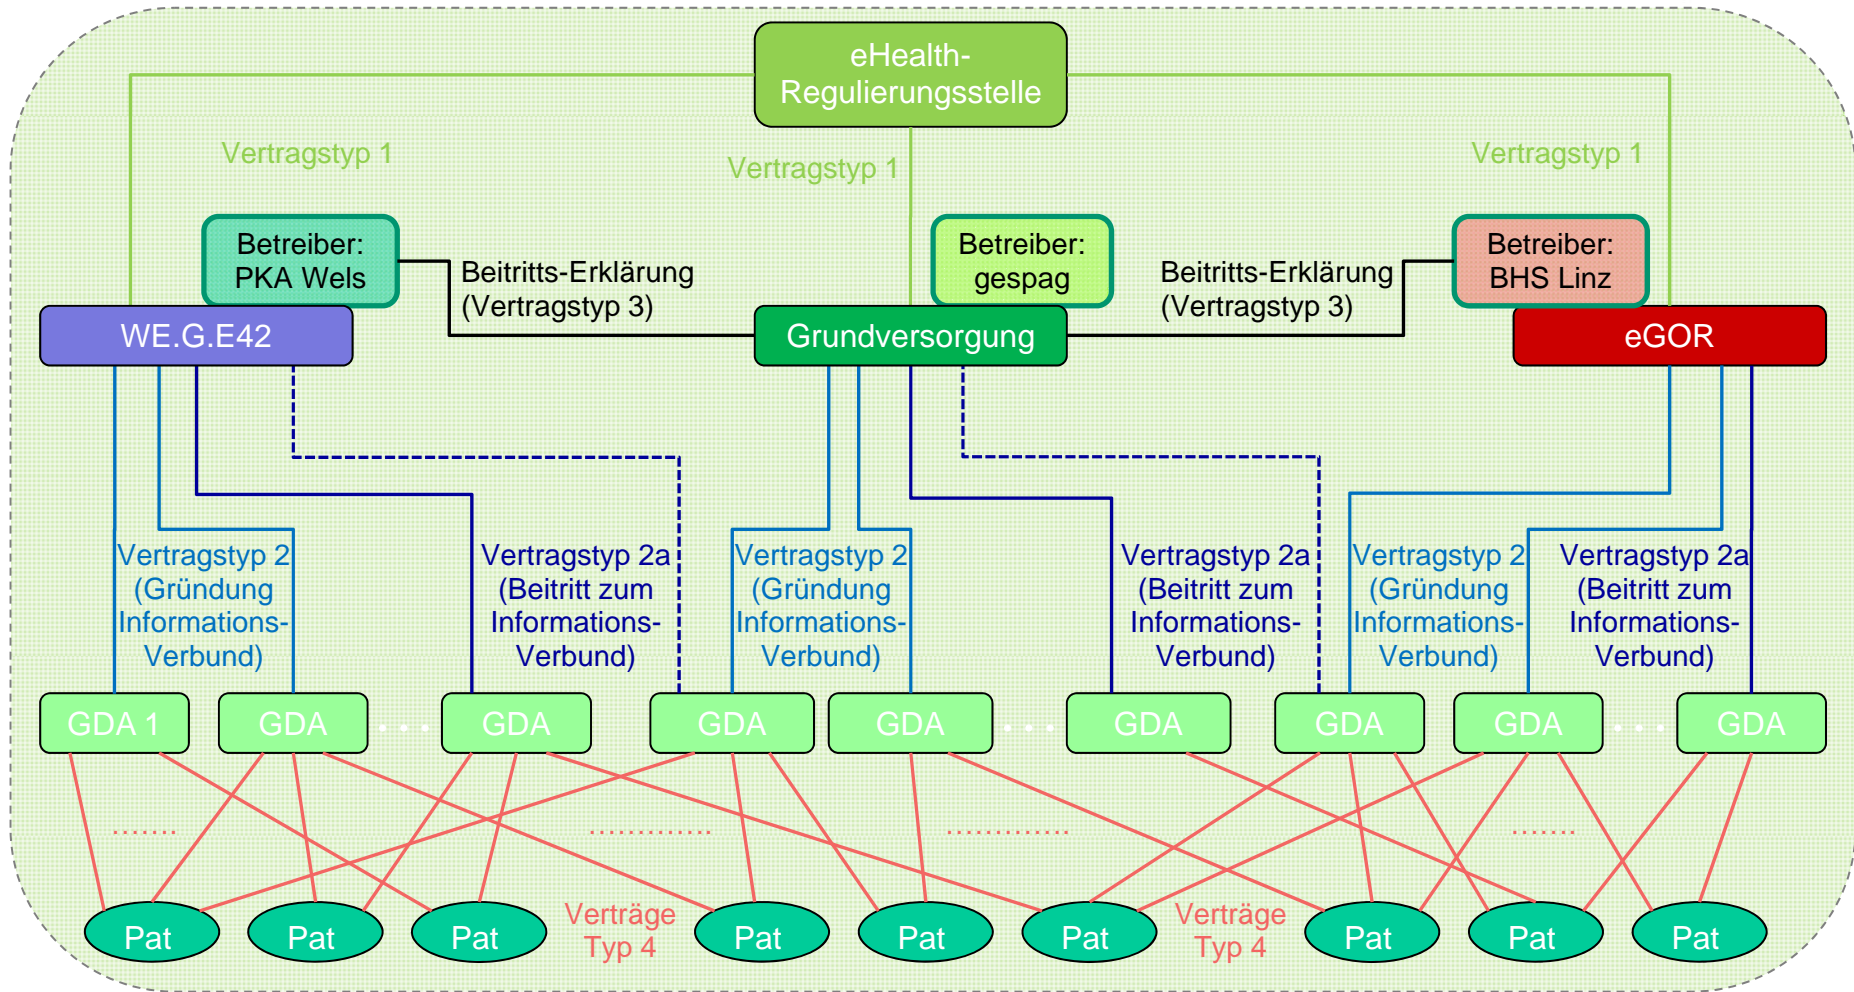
eHealth-Regulierungsstelle

Vertragstyp 1

Vertragstyp 1

Vertragstyp 1

Betreiber: PKA Wels

Beitritts-Erklärung (Vertragstyp 3)

Betreiber: gespag

Beitritts-Erklärung (Vertragstyp 3)

Betreiber: BHS Linz

WE.G.E42

Grundversorgung

eGOR

Vertragstyp 2 (Gründung Informations-Verbund)

Vertragstyp 2a (Beitritt zum Informations-Verbund)

Vertragstyp 2 (Gründung Informations-Verbund)

Vertragstyp 2a (Beitritt zum Informations-Verbund)

Vertragstyp 2 (Gründung Informations-Verbund)

Vertragstyp 2a (Beitritt zum Informations-Verbund)

GDA 1 GDA . . . GDA GDA GDA . . . GDA GDA GDA . . . GDA

.......

.............

.............

.......

Pat Pat Pat Verträge Typ 4 Pat Pat Pat Verträge Typ 4 Pat Pat Pat